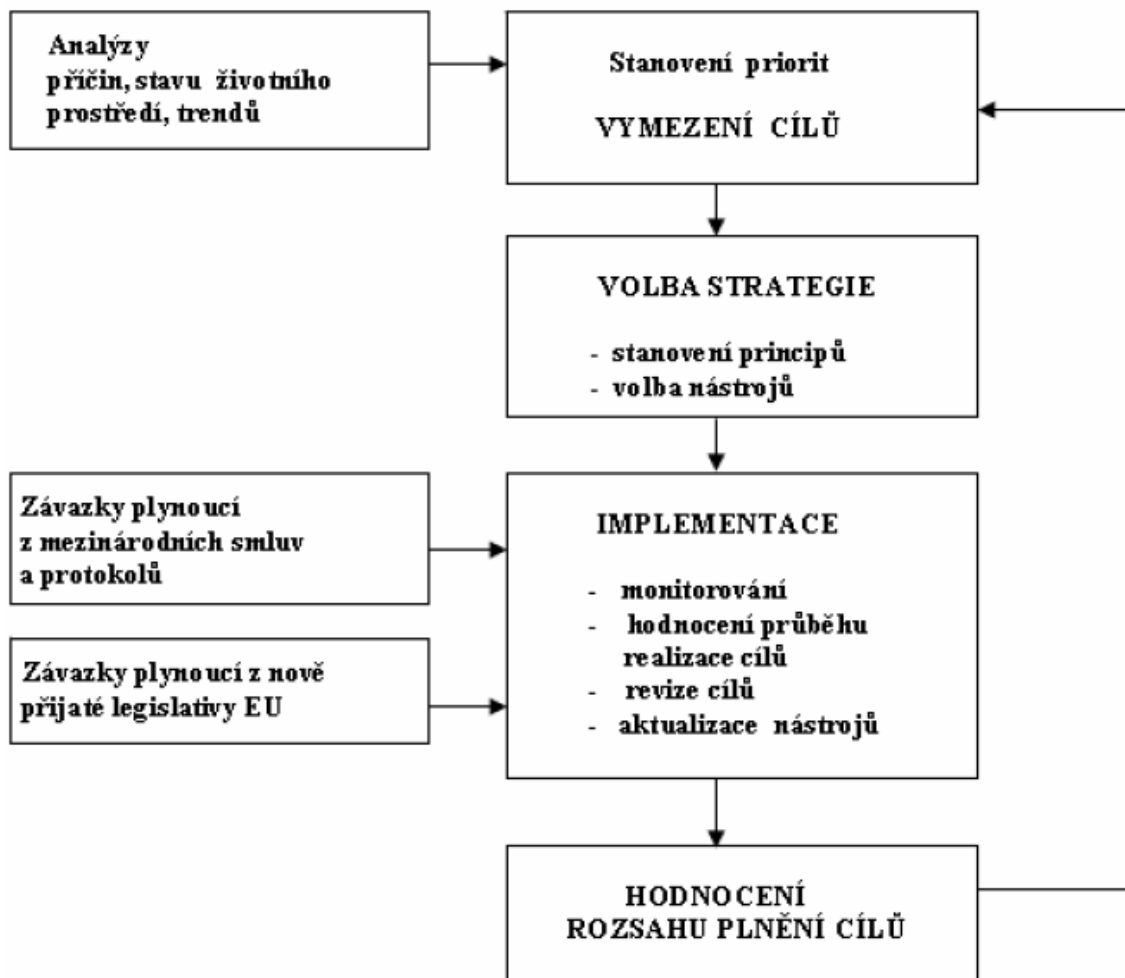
Analýzy příčin, stavu životního prostředí, trendů

Stanovení priorit

VYMEZENÍ CÍLŮ

VOLBA STRATEGIE

- stanovení principů
- volba nástrojů

Závazky plynoucí z mezinárodních smluv a protokolů

Závazky plynoucí z nově přijaté legislativy EU

IMPLEMENTACE

- monitorování
- hodnocení průběhu realizace cílů
- revize cílů
- aktualizace nástrojů

HODNOCENÍ
ROZSAHU PLNĚNÍ CÍLŮ